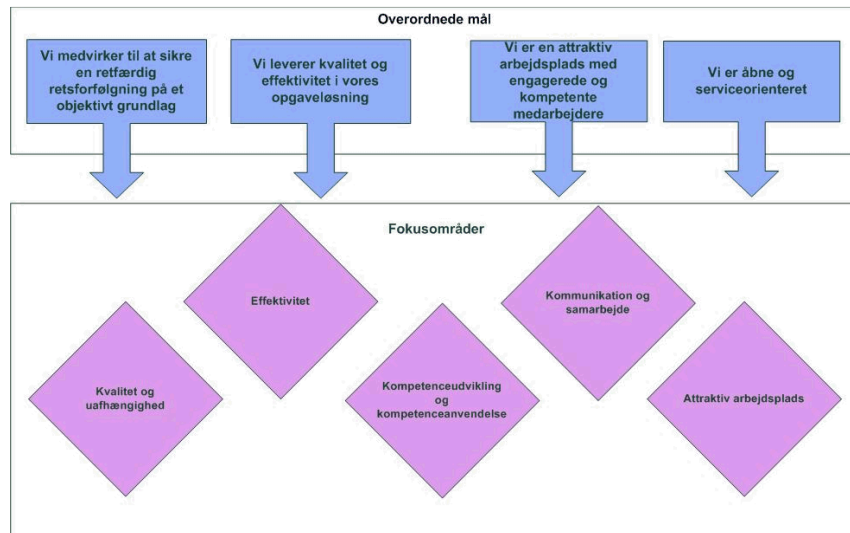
Overordnede mål

Vi medvirker til at sikre en retfærdig retsforfølgning på et objektivt grundlag

Vi leverer kvalitet og effektivitet i vores opgaveløsning

Vi er en attraktiv arbejdsplads med engagerede og kompetente medarbejdere

Vi er åbne og serviceorienteret

Fokusområder

Effektivitet

Kommunikation og samarbejde

Kvalitet og uafhængighed

Kompetenceudvikling og kompetenceanvendelse

Attraktiv arbejdsplads